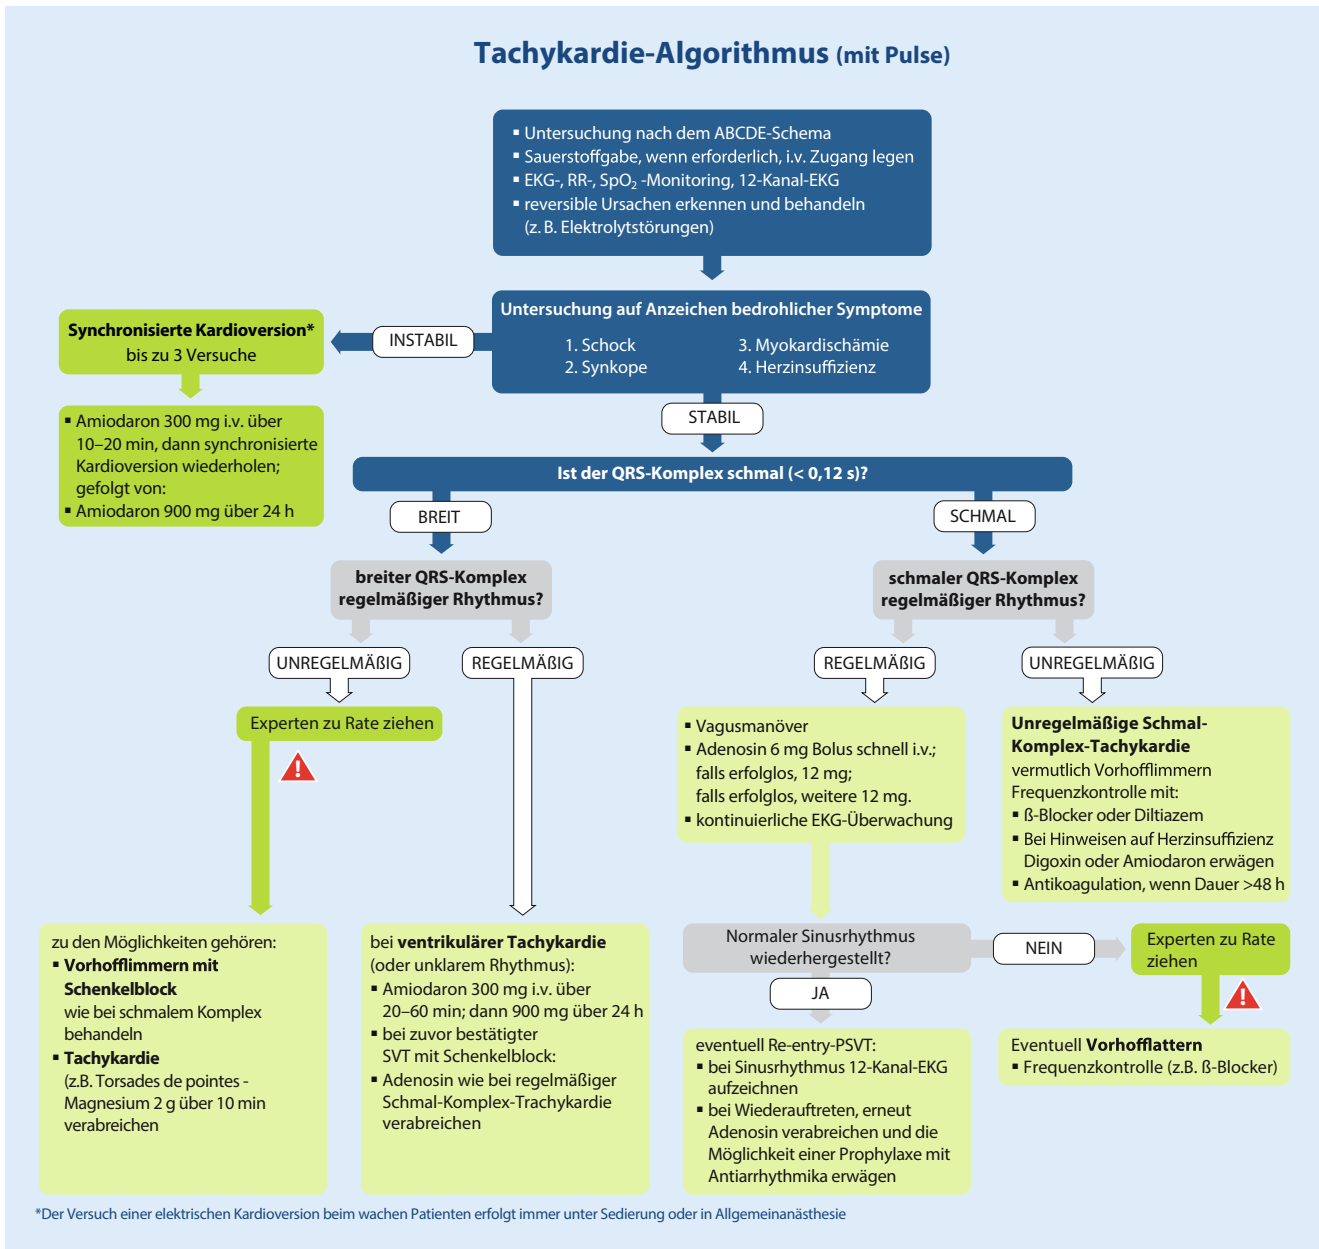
Tachykardie-Algorithmus (mit Pulse)

▪ Untersuchung nach dem ABCDE-Schema
▪ Sauerstoffgabe, wenn erforderlich, i.v. Zugang legen
▪ EKG-, RR-, $SpO_2$ -Monitoring, 12-Kanal-EKG
▪ reversible Ursachen erkennen und behandeln (z. B. Elektrolytstörungen)

Untersuchung auf Anzeichen bedrohlicher Symptome
1. Schock
2. Synkope
3. Myokardischämie
4. Herzinsuffizienz

INSTABIL

Synchronisierte Kardioversion*
bis zu 3 Versuche

▪ Amiodaron 300 mg i.v. über 10–20 min, dann synchronisierte Kardioversion wiederholen; gefolgt von:
▪ Amiodaron 900 mg über 24 h

STABIL

Ist der QRS-Komplex schmal (< 0,12 s)?

BREIT

SCHMAL

breiter QRS-Komplex
regelmäßiger Rhythmus?

UNREGELMÄßIG

REGELMÄßIG

Experten zu Rate ziehen

zu den Möglichkeiten gehören:
▪ Vorhofflimmern mit Schenkelblock wie bei schmalem Komplex behandeln
▪ Tachykardie (z.B. Torsades de pointes - Magnesium 2 g über 10 min verabreichen

bei ventrikulärer Tachykardie (oder unklarem Rhythmus):
▪ Amiodaron 300 mg i.v. über 20–60 min; dann 900 mg über 24 h
▪ bei zuvor bestätigter SVT mit Schenkelblock:
▪ Adenosin wie bei regelmäßiger Schmal-Komplex-Trachykardie verabreichen

schmaler QRS-Komplex
regelmäßiger Rhythmus?

REGELMÄßIG

UNREGELMÄßIG

▪ Vagusmanöver
▪ Adenosin 6 mg Bolus schnell i.v.; falls erfolglos, 12 mg; falls erfolglos, weitere 12 mg.
▪ kontinuierliche EKG-Überwachung

Unregelmäßige Schmal-Komplex-Tachykardie
vermutlich Vorhofflimmern
Frequenzkontrolle mit:
▪ ß-Blocker oder Diltiazem
▪ Bei Hinweisen auf Herzinsuffizienz Digoxin oder Amiodaron erwägen
▪ Antikoagulation, wenn Dauer >48 h

Normaler Sinusrhythmus wiederhergestellt?

NEIN

Experten zu Rate ziehen

JA

eventuell Re-entry-PSVT:
▪ bei Sinusrhythmus 12-Kanal-EKG aufzeichnen
▪ bei Wiederauftreten, erneut Adenosin verabreichen und die Möglichkeit einer Prophylaxe mit Antiarrhythmika erwägen

Eventuell Vorhofflattern
▪ Frequenzkontrolle (z.B. ß-Blocker)

*Der Versuch einer elektrischen Kardioversion beim wachen Patienten erfolgt immer unter Sedierung oder in Allgemeinanästhesie